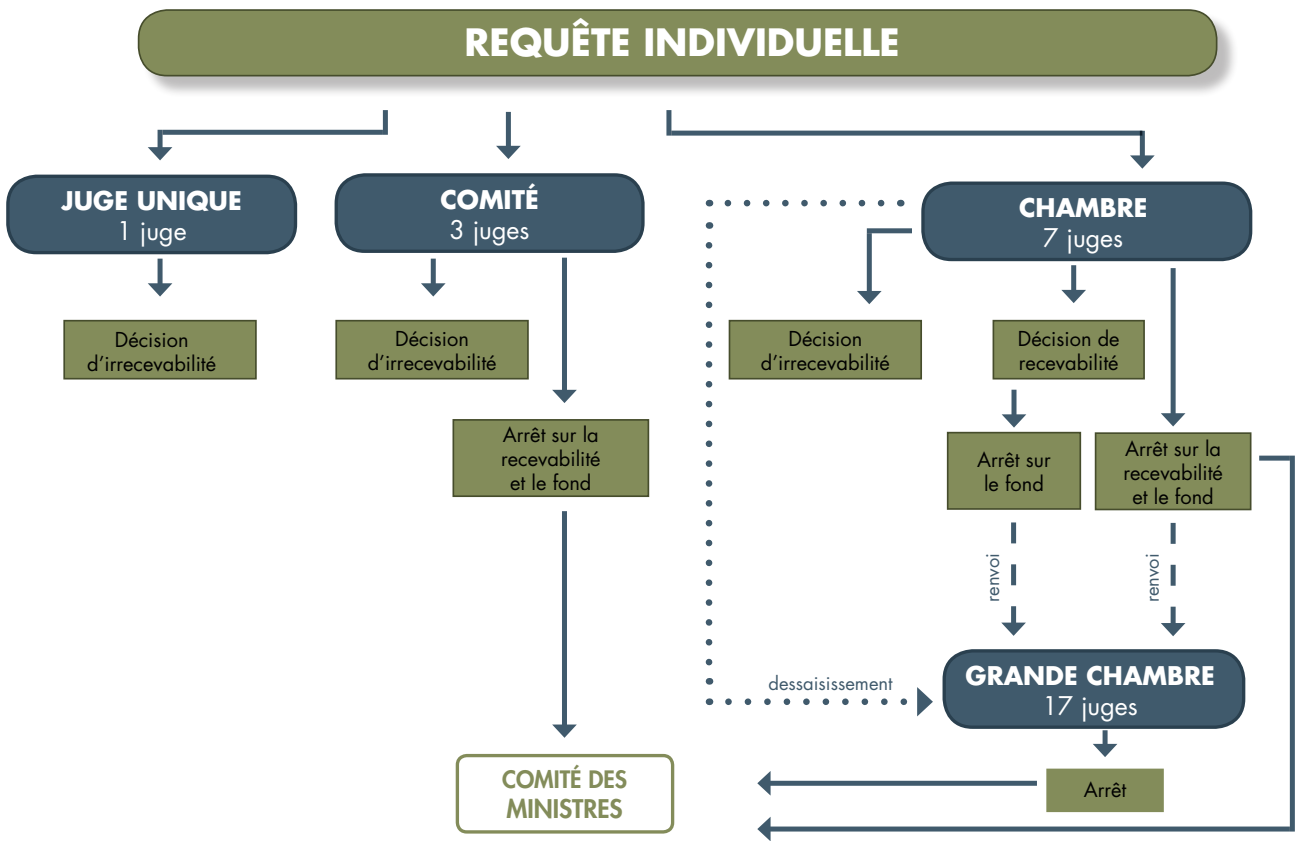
REQUÊTE INDIVIDUELLE

JUGE UNIQUE
1 juge

Décision d'irrecevabilité

COMITÉ
3 juges

Décision d'irrecevabilité

Arrêt sur la recevabilité et le fond

CHAMBRE
7 juges

Décision d'irrecevabilité

Décision de recevabilité

Arrêt sur le fond

Arrêt sur la recevabilité et le fond

renvoi

renvoi

dessaisissement

GRANDE CHAMBRE
17 juges

Arrêt

COMITÉ DES MINISTRES